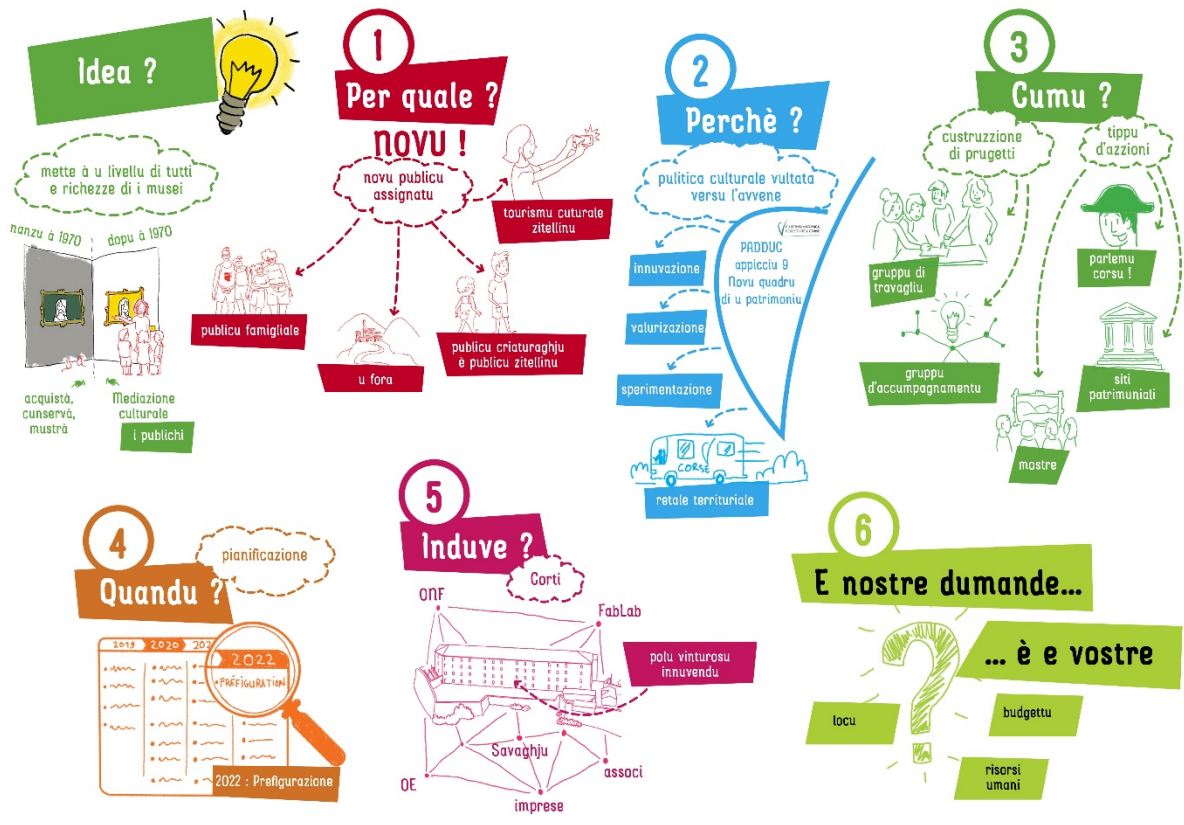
Idea ?

mette à u livellu di tutti e richezze di i musei

nanzu à 1970

dopu à 1970

acquistà, cunservà, mustrà

Mediazione culturale

i publichi

1

Per quale ?

NOVU !

novu publicu assignatu

tourismu cuturale zitellinu

publicu famigliale

u fora

publicu criaturaghju è publicu zitellinu

2

Perchè ?

pulitica culturale vultata versu l'avvene

PADDUC appicciu 9 Novu quadru di u patrimoniu

innuvazione

valurizazione

sperimentazione

CORSE

retale territuriale

3

Cumu ?

custruzzione di prugetti

tippu d'azzioni

gruppu di travagliu

parlemu corsu !

gruppu d'accumpagnamentu

siti patrimuniali

mostre

4

Quandu ?

pianificazione

2019

2020

202

2022

PRÉFIGURATION

2022 : Prefigurazione

5

Induve ?

Corti

ONF

FabLab

polu vinturosu innuvendu

Savaghju

OE

associ

imprese

6

E nostre dumande...

... è e vostre

locu

budgettu

risorsi umani